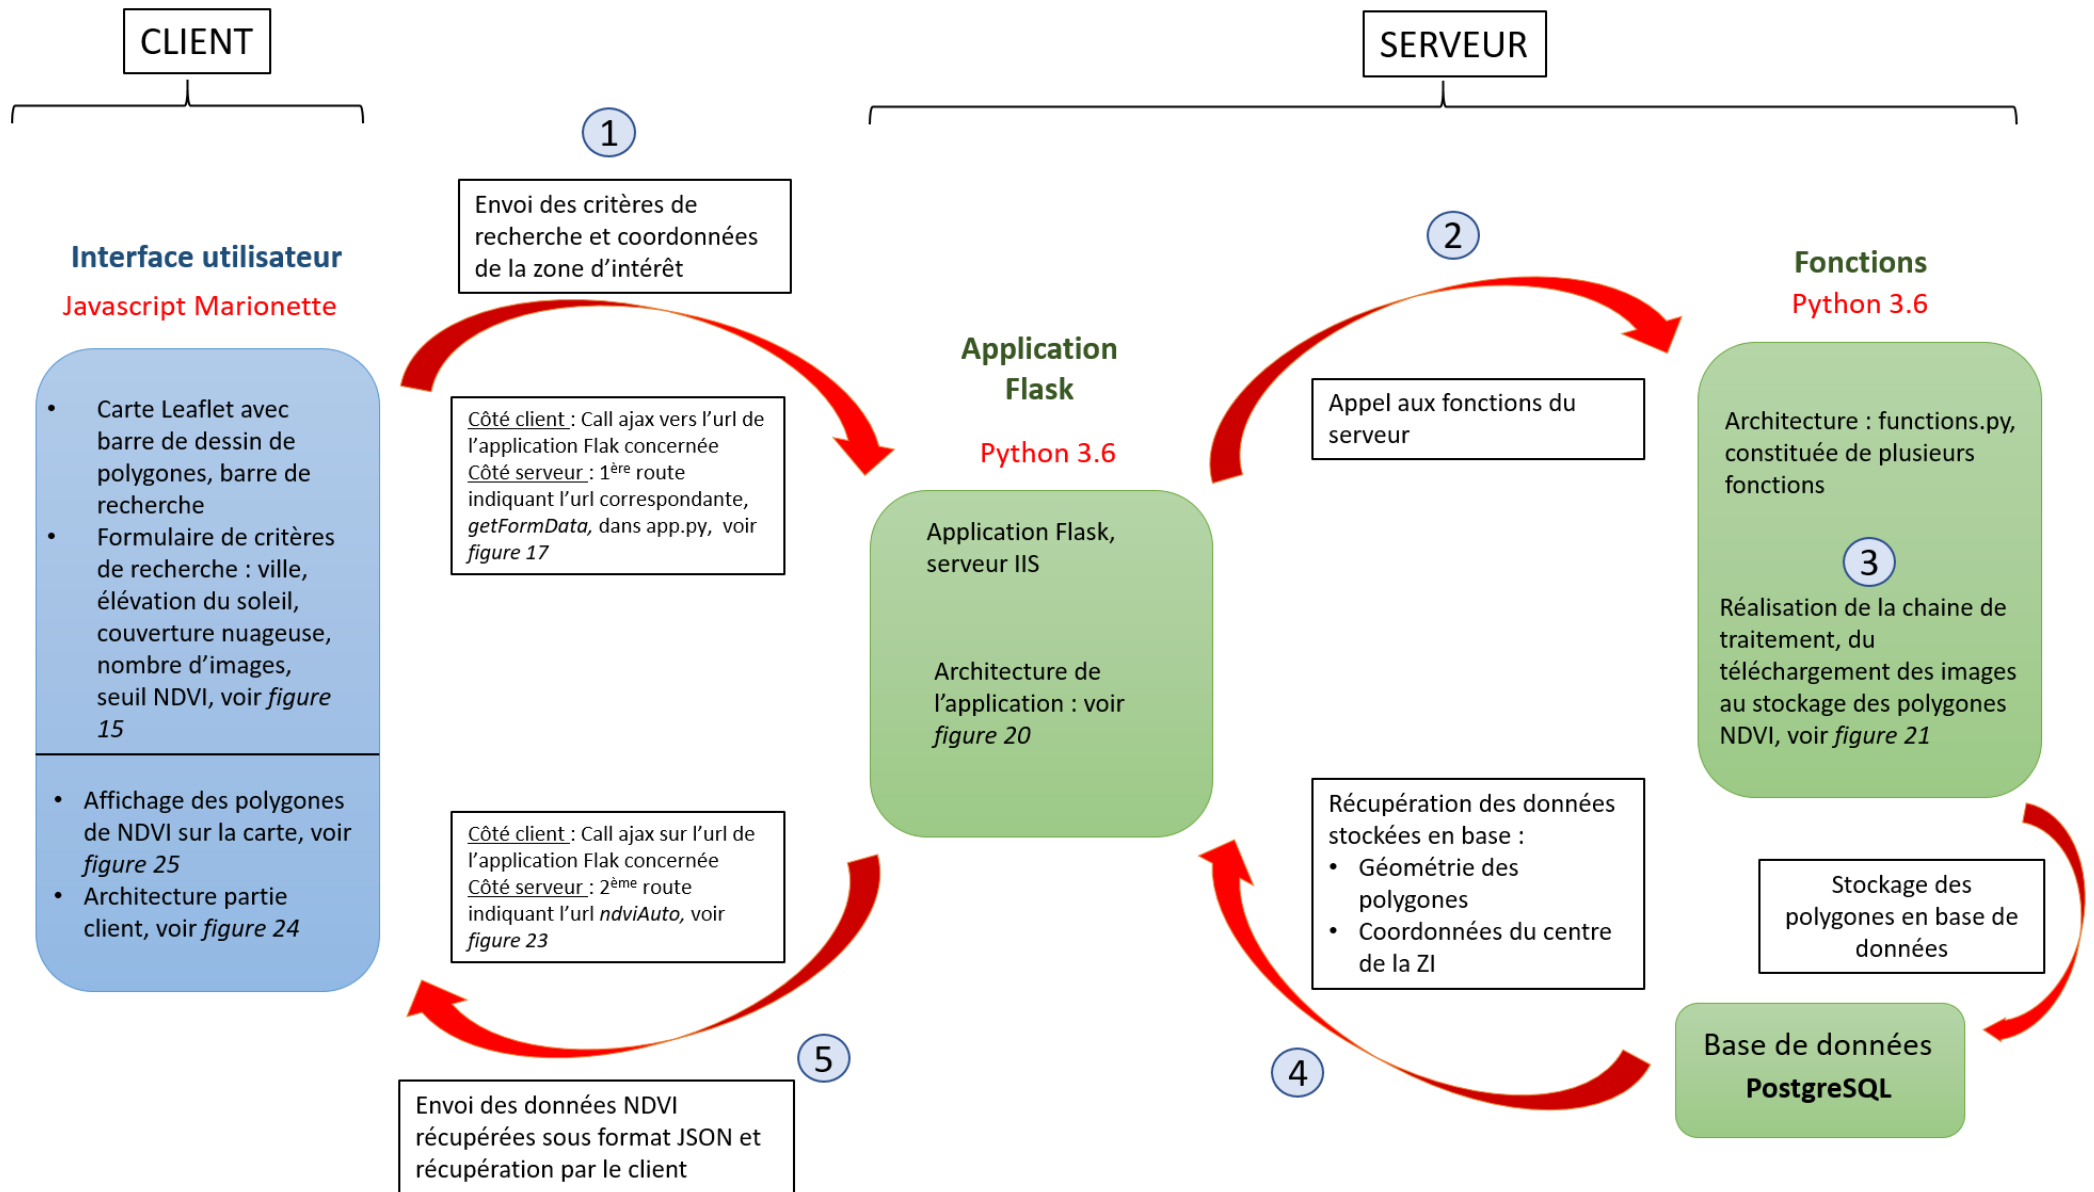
CLIENT

SERVEUR

1

Envoi des critères de recherche et coordonnées de la zone d'intérêt

Interface utilisateur
Javascript Marionette

- Carte Leaflet avec barre de dessin de polygones, barre de recherche
- Formulaire de critères de recherche : ville, élévation du soleil, couverture nuageuse, nombre d'images, seuil NDVI, voir *figure 15*

- Affichage des polygones de NDVI sur la carte, voir *figure 25*
- Architecture partie client, voir *figure 24*

Côté client : Call ajax vers l'url de l'application Flak concernée
Côté serveur : $1^{ère}$ route indiquant l'url correspondante, *getFormData*, dans app.py, voir *figure 17*

Application Flask

Python 3.6

Application Flask, serveur IIS

Architecture de l'application : voir *figure 20*

2

Appel aux fonctions du serveur

Fonctions
Python 3.6

Architecture : functions.py, constituée de plusieurs fonctions

3

Réalisation de la chaine de traitement, du téléchargement des images au stockage des polygones NDVI, voir *figure 21*

Côté client : Call ajax sur l'url de l'application Flak concernée
Côté serveur : $2^{ème}$ route indiquant l'url *ndviAuto*, voir *figure 23*

Récupération des données stockées en base :
- Géométrie des polygones
- Coordonnées du centre de la ZI

Stockage des polygones en base de données

5

Envoi des données NDVI récupérées sous format JSON et récupération par le client

4

Base de données
PostgreSQL